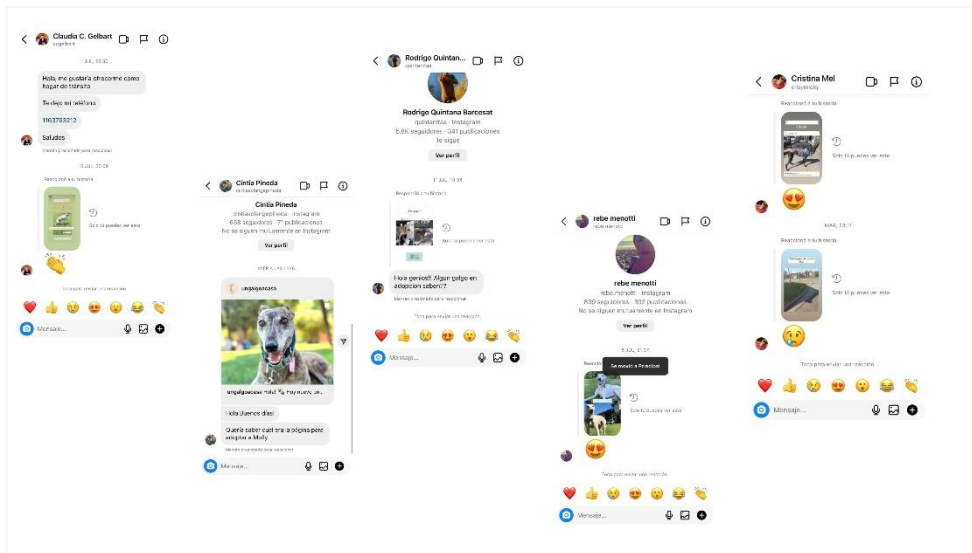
Claudia C. Gelbart

Hola, me gustaría ofrecerte como hogar de tránsito

Te dejo mi teléfono

1163783212

Saludos

Reaccionó a tu historia

Solo tú puedes ver esto

Mensaje...

Cintia Pineda

Cintia Pineda
Instagram
658 seguidores · 71 publicaciones
No se siguen mutuamente en Instagram

Ver perfil

ungalgoencasa

ungalgoencasa Hola! Hoy tuve un...

Hola! Buenos días!

Quería saber cuál era la página para adoptar a Molly

Mensaje...

Rodrigo Quintana

Rodrigo Quintana Barcosat
quintanitas · Instagram
5.8K seguidores · 341 publicaciones
Te sigue

Ver perfil

Respondió a tu historia

Hola genios!! Algun galgo en adopcion saben??

Mensaje...

rebe menotti

rebe menotti
rebe.menotti · Instagram
839 seguidores · 332 publicaciones
No se siguen mutuamente en Instagram

Ver perfil

Se movió a Principal

Solo tú puedes ver esto

Mensaje...

Cristina Mel

Reaccionó a tu historia

Solo tú puedes ver esto

Reaccionó a tu historia

Solo tú puedes ver esto

Mensaje...